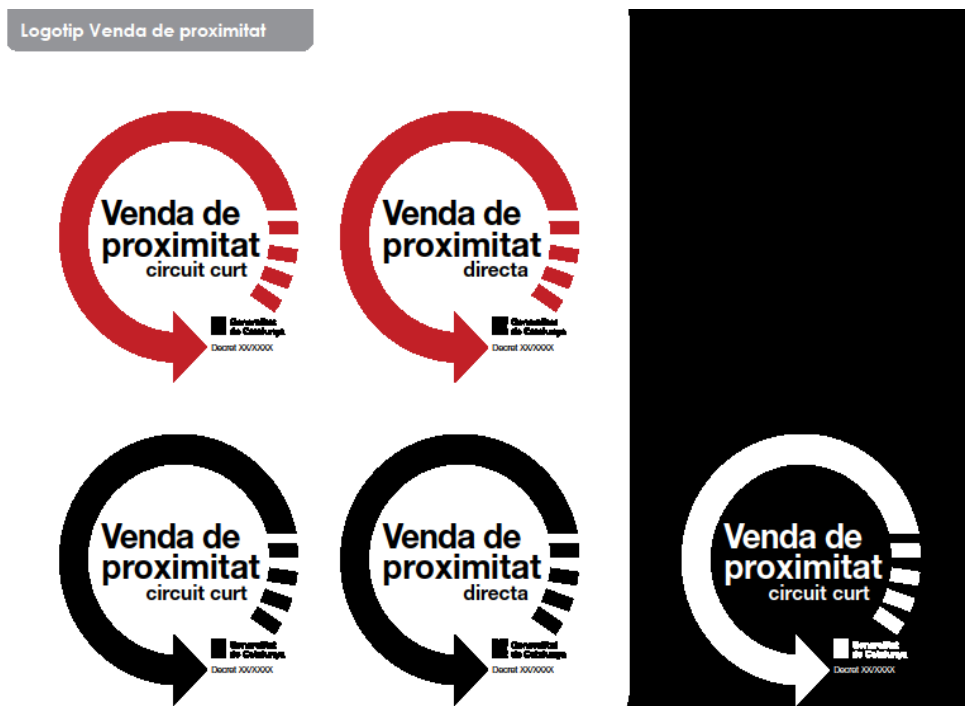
Logotip Venda de proximitat

Venda de proximitat
circuit curt
Generalitat de Catalunya
Decret XX/XXXX

Venda de proximitat
directa
Generalitat de Catalunya
Decret XX/XXXX

Venda de proximitat
circuit curt
Generalitat de Catalunya
Decret XX/XXXX

Venda de proximitat
directa
Generalitat de Catalunya
Decret XX/XXXX

Venda de proximitat
circuit curt
Generalitat de Catalunya
Decret XX/XXXX